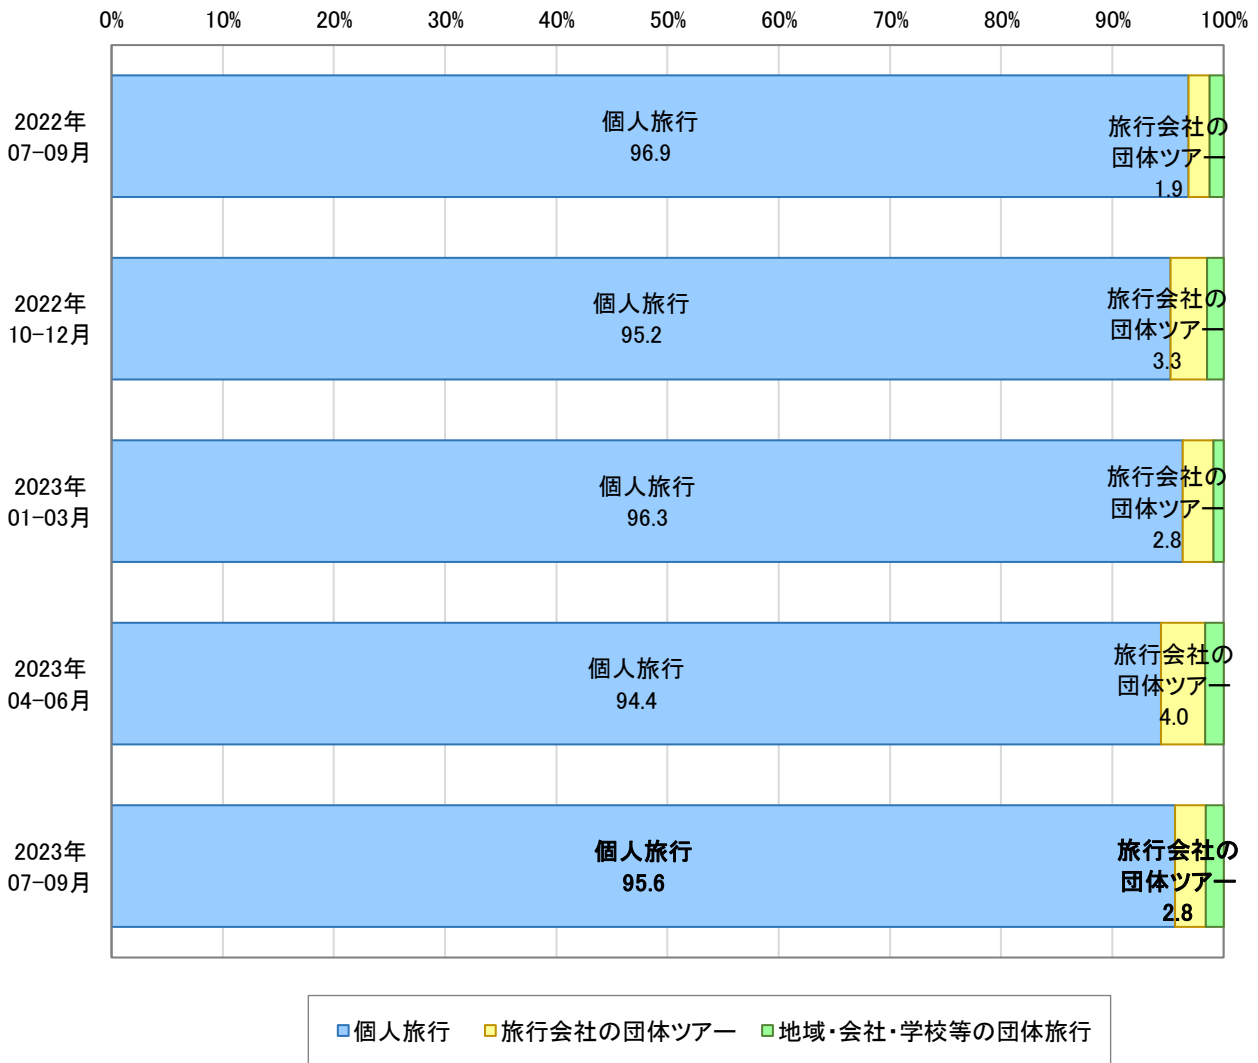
0% 10% 20% 30% 40% 50% 60% 70% 80% 90% 100%

2022年 07-09月
個人旅行 96.9
旅行会社の団体ツアー 1.9

2022年 10-12月
個人旅行 95.2
旅行会社の団体ツアー 3.3

2023年 01-03月
個人旅行 96.3
旅行会社の団体ツアー 2.8

2023年 04-06月
個人旅行 94.4
旅行会社の団体ツアー 4.0

2023年 07-09月
個人旅行 95.6
旅行会社の団体ツアー 2.8

個人旅行 旅行会社の団体ツアー 地域・会社・学校等の団体旅行